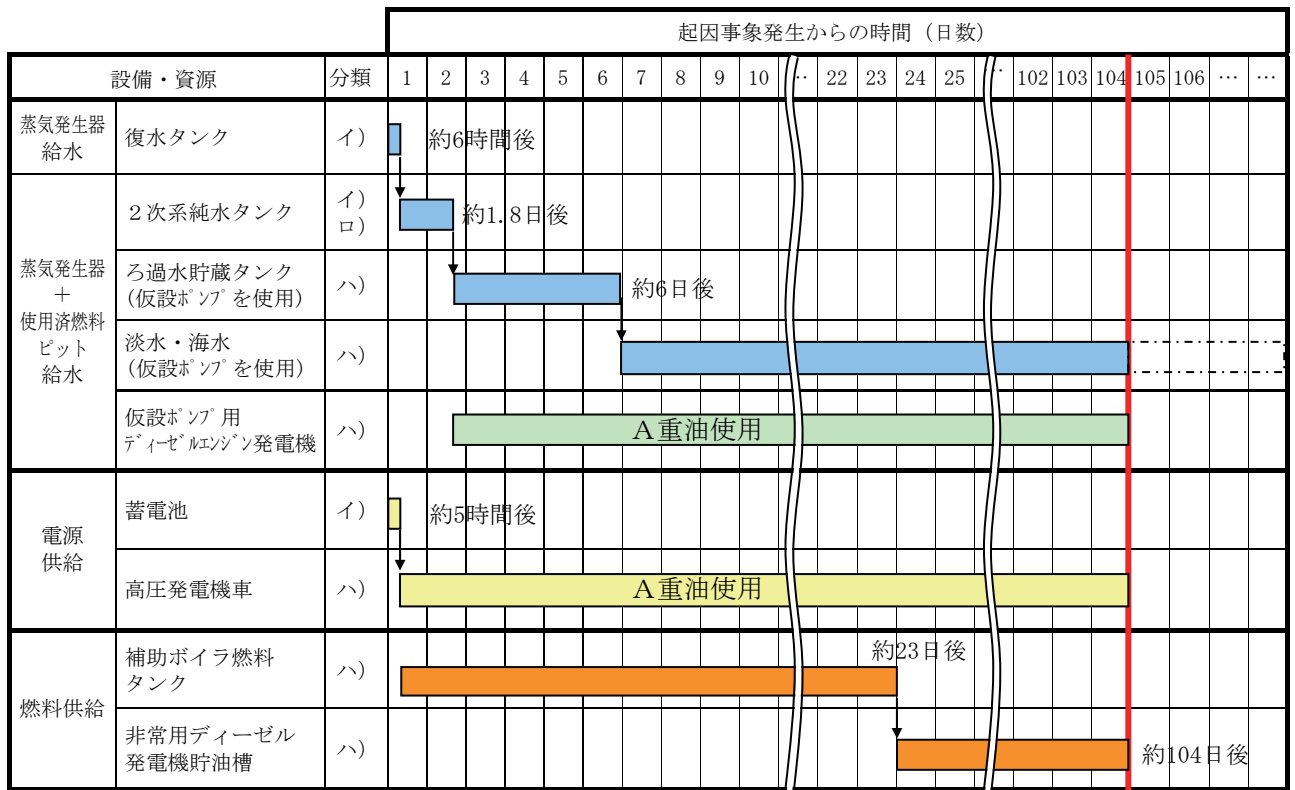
| | | | 起因事象発生からの時間（日数） | | | | | | | | | | | | | | | | | | | |
|---|---|---|---|---|---|---|---|---|---|---|---|---|---|---|---|---|---|---|---|---|---|---|
| 設備・資源 | | 分類 | 1 | 2 | 3 | 4 | 5 | 6 | 7 | 8 | 9 | 10 | … | 22 | 23 | 24 | 25 | … | 102 | 103 | 104 | 105 | 106 | … | … |
| 蒸気発生器給水 | 復水タンク | イ） | 約6時間後 | | | | | | | | | | | | | | | | | | | | | | |
| 蒸気発生器＋使用済燃料ピット給水 | ２次系純水タンク | イ）ロ） | 約1．8日後 | | | | | | | | | | | | | | | | | | | | | | |
| | ろ過水貯蔵タンク（仮設ポンプを使用） | ハ） | 約6日後 | | | | | | | | | | | | | | | | | | | | | | |
| | 淡水・海水（仮設ポンプを使用） | ハ） | | | | | | | | | | | | | | | | | | | | | | | |
| | 仮設ポンプ用ディーゼルエンジン発電機 | ハ） | A重油使用 | | | | | | | | | | | | | | | | | | | | | | |
| 電源供給 | 蓄電池 | イ） | 約5時間後 | | | | | | | | | | | | | | | | | | | | | | |
| | 高圧発電機車 | ハ） | A重油使用 | | | | | | | | | | | | | | | | | | | | | | |
| 燃料供給 | 補助ボイラ燃料タンク | ハ） | 約23日後 | | | | | | | | | | | | | | | | | | | | | | |
| | 非常用ディーゼル発電機貯油槽 | ハ） | 約104日後 | | | | | | | | | | | | | | | | | | | | | | |